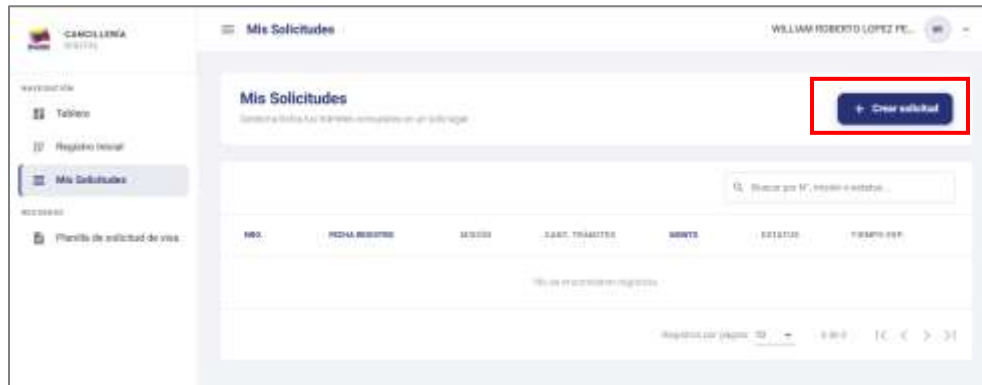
CANCILLERÍA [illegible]

NAVEGACIÓN

Tablero

Registro Inicial

Mis Solicitudes

RECURSOS

Planilla de solicitud de visa

Mis Solicitudes

WILLIAM ROBERTO LOPEZ PE... WI

Mis Solicitudes

Gestiona todos tus trámites consulares en un solo lugar

+ Crear solicitud

Buscar por N°, trámite o estatus...

| NRO. | FECHA REGISTRO | MISIÓN | CANT. TRÁMITES | MONTO | ESTATUS | TIEMPO ESP. |
|---|---|---|---|---|---|---|
| No se encontraron registros | | | | | | |

Registros por página: 10 0 de 0